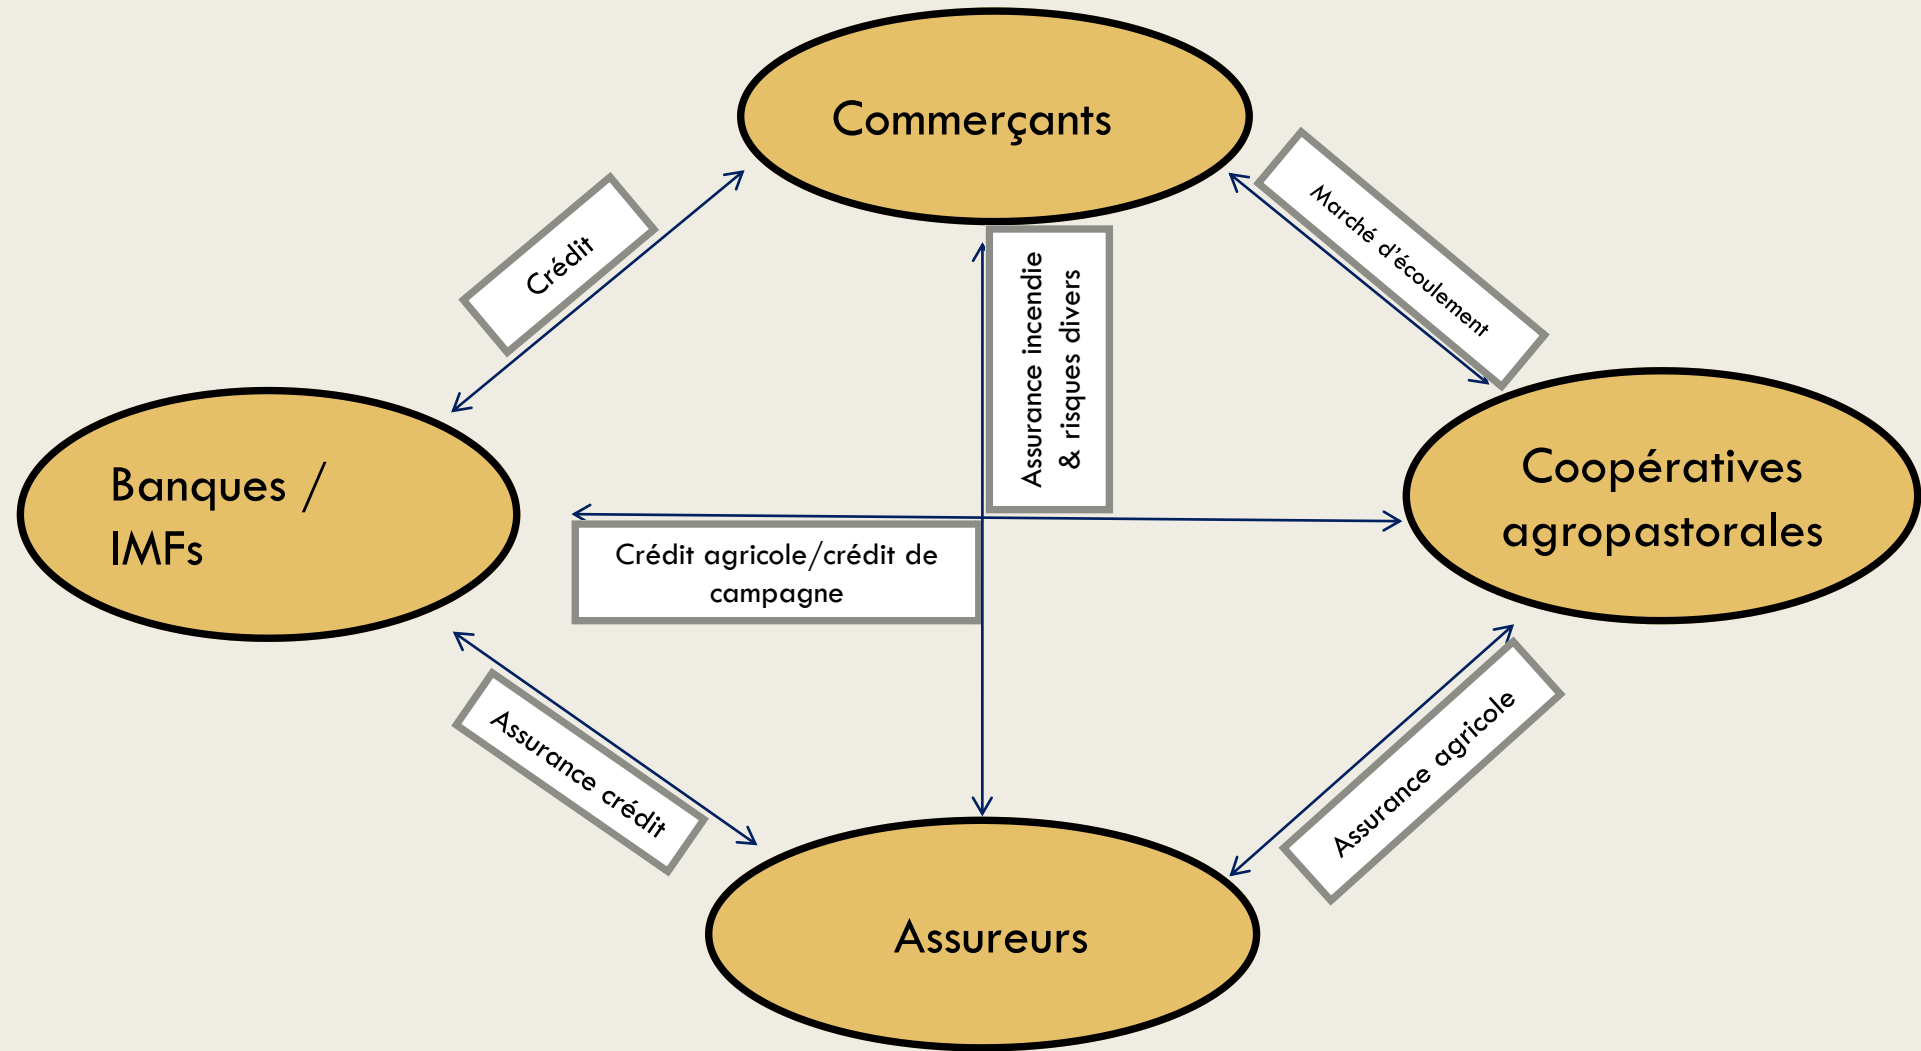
Commerçants

Crédit

Marché d'écoulement

Assurance incendie & risques divers

Banques / IMFs

Coopératives agropastorales

Crédit agricole/crédit de campagne

Assurance crédit

Assurance agricole

Assureurs